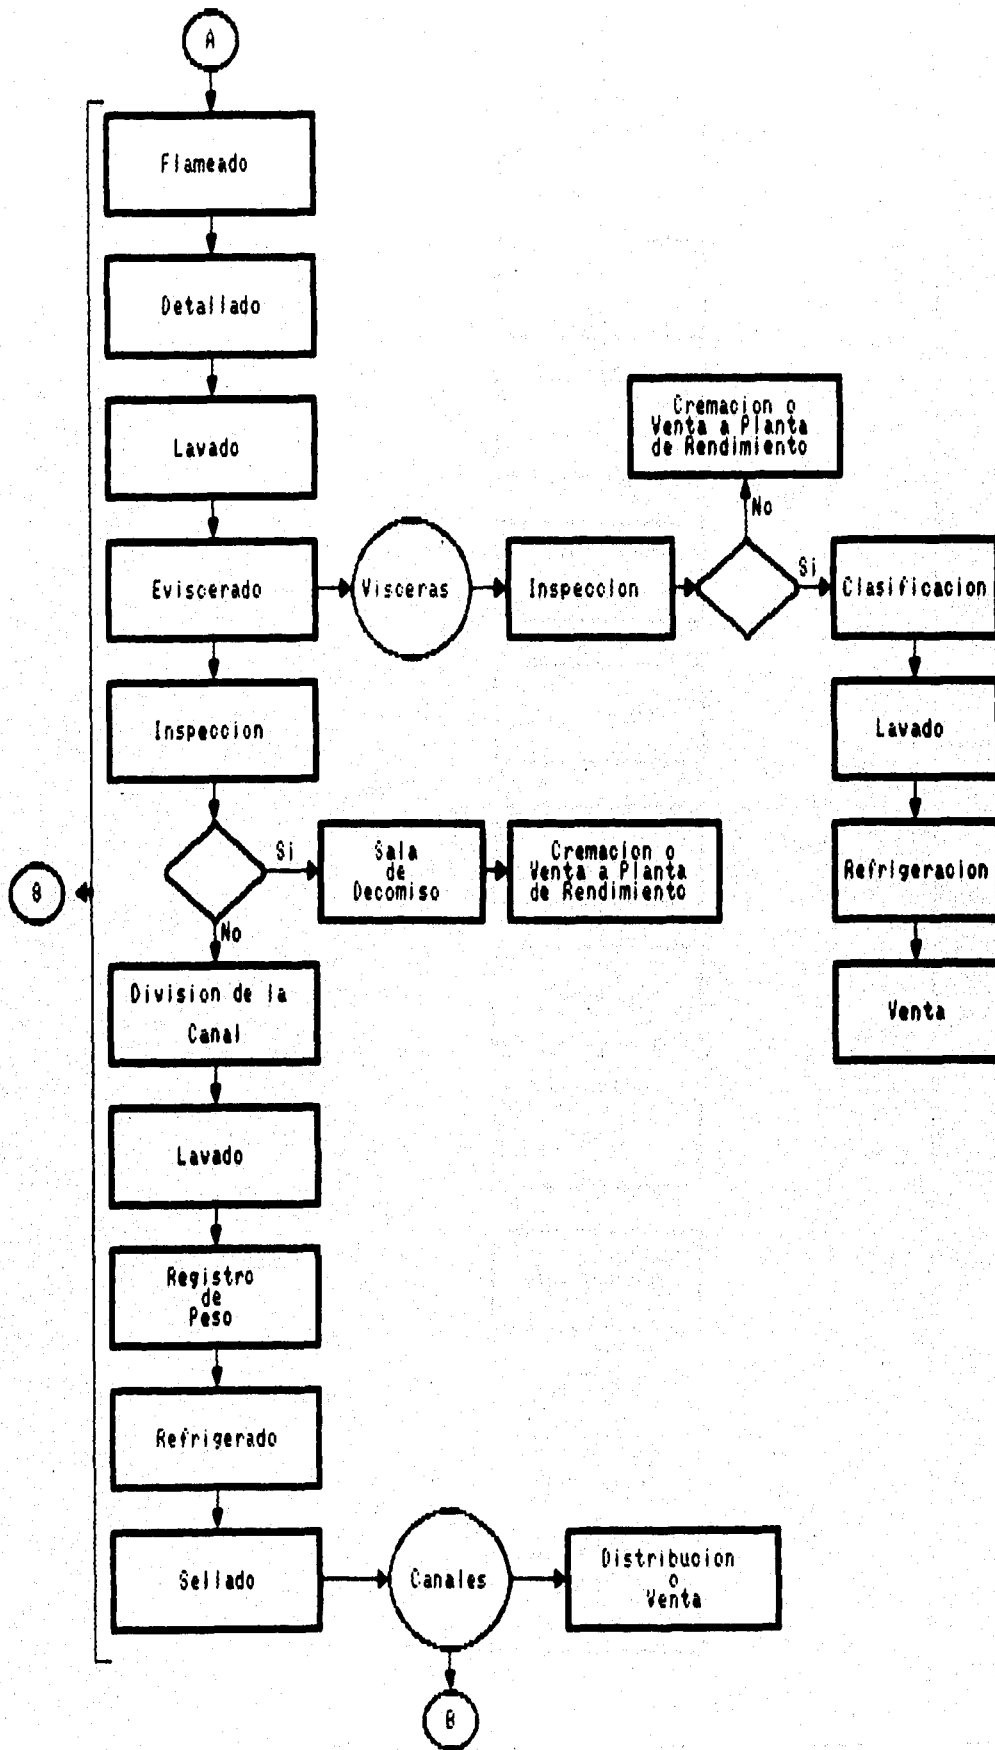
A

Flameado

Detallado

Lavado

Eviscerado

Visceras

Inspeccion

Cremacion o Venta a Planta de Rendimiento

No

Si

Clasificacion

Lavado

Refrigeracion

Venta

Inspeccion

Si

Sala de Decomiso

Cremacion o Venta a Planta de Rendimiento

8

No

Division de la Canal

Lavado

Registro de Peso

Refrigerado

Sellado

Canales

Distribucion o Venta

B